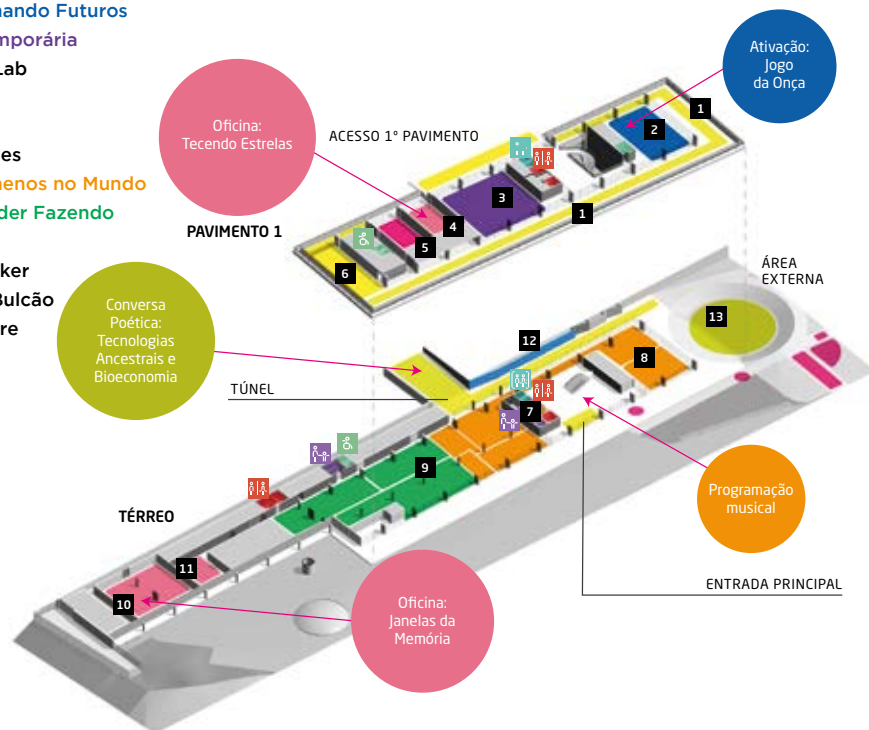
ando Futuros
mporária
Lab

es
nenos no Mundo
der Fazendo

ker
Bulcão
re

Ativação: Jogo da Onça

Oficina: Tecendo Estrelas

ACESSO 1° PAVIMENTO

PAVIMENTO 1

1
2
3
1
4
5
6

ÁREA EXTERNA

Conversa Poética: Tecnologias Ancestrais e Bioeconomia

12
13
8

TÚNEL

7
9

Programação musical

TÉRREO

11
10

ENTRADA PRINCIPAL

Oficina: Janelas da Memória